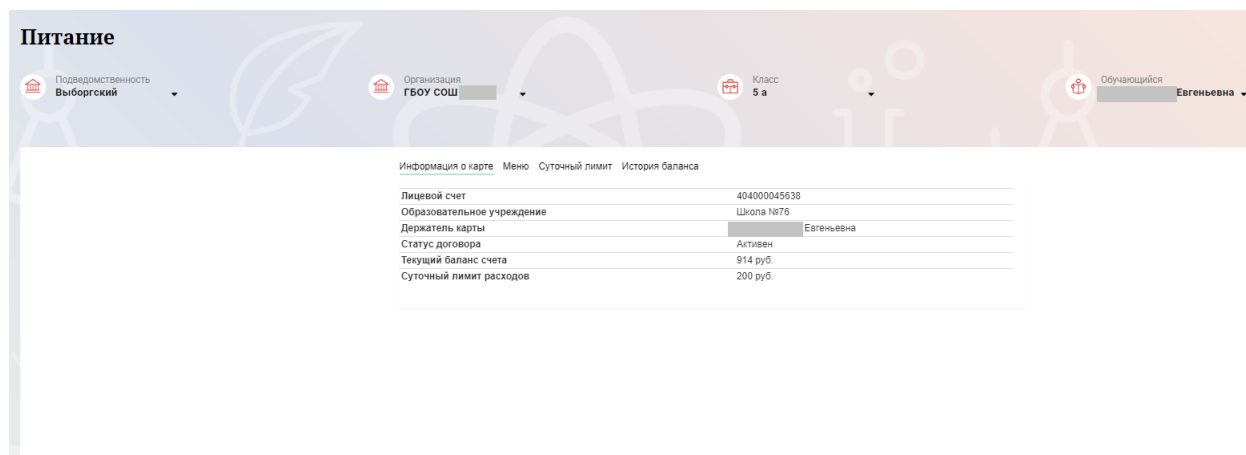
Питание

Подведомственность
Выборгский

Организация
ГБОУ СОШ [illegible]

Класс
5 а

Обучающийся
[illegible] Евгеньевна

Информация о карте Меню Суточный лимит История баланса

| | |
|---|---|
| Лицевой счет | 404000045638 |
| Образовательное учреждение | Школа №76 |
| Держатель карты | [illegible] Евгеньевна |
| Статус договора | Активен |
| Текущий баланс счета | 914 руб. |
| Суточный лимит расходов | 200 руб. |